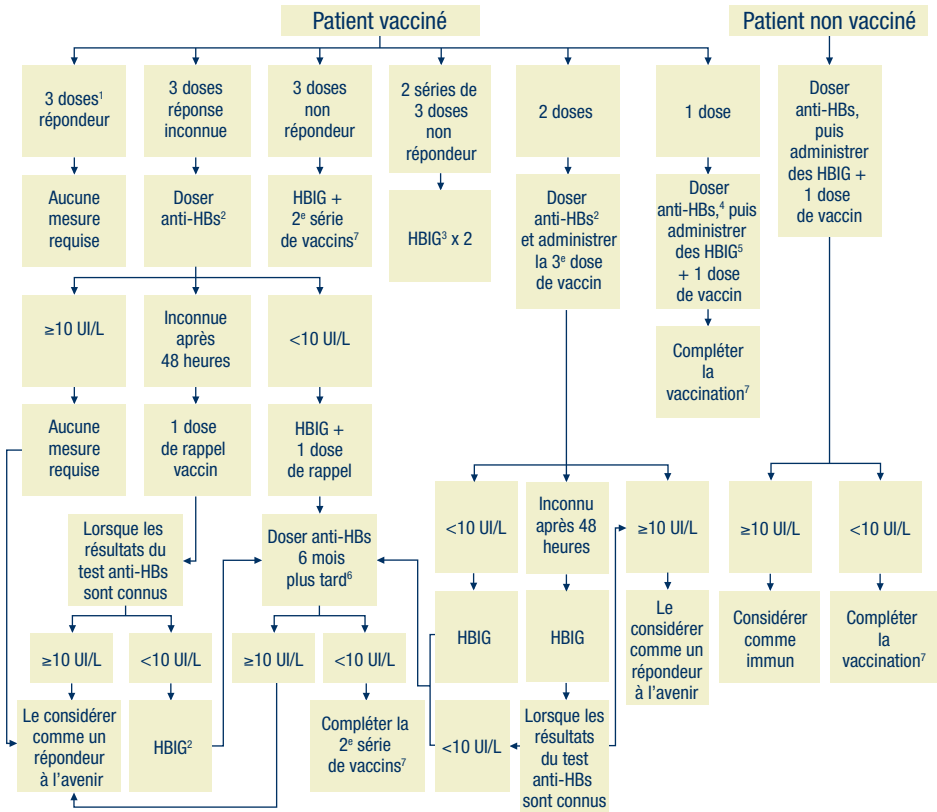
Patient vacciné

Patient non vacciné

3 doses$^1$ répondeur

Aucune mesure requise

3 doses réponse inconnue

Doser anti-HBs$^2$

≥10 UI/L

Aucune mesure requise

Inconnue après 48 heures

1 dose de rappel vaccin

<10 UI/L

HBIG + 1 dose de rappel

Lorsque les résultats du test anti-HBs sont connus

≥10 UI/L

Le considérer comme un répondeur à l'avenir

<10 UI/L

HBIG$^2$

Doser anti-HBs 6 mois plus tard$^6$

≥10 UI/L

<10 UI/L

Compléter la 2$^e$ série de vaccins$^7$

3 doses non répondeur

HBIG + 2$^e$ série de vaccins$^7$

2 séries de 3 doses non répondeur

HBIG$^3$ x 2

2 doses

Doser anti-HBs$^2$ et administrer la 3$^e$ dose de vaccin

<10 UI/L

HBIG

<10 UI/L

Inconnu après 48 heures

HBIG

Lorsque les résultats du test anti-HBs sont connus

≥10 UI/L

Le considérer comme un répondeur à l'avenir

1 dose

Doser anti-HBs,$^4$ puis administrer des HBIG$^5$ + 1 dose de vaccin

Compléter la vaccination$^7$

Doser anti-HBs, puis administrer des HBIG + 1 dose de vaccin

≥10 UI/L

Considérer comme immun

<10 UI/L

Compléter la vaccination$^7$